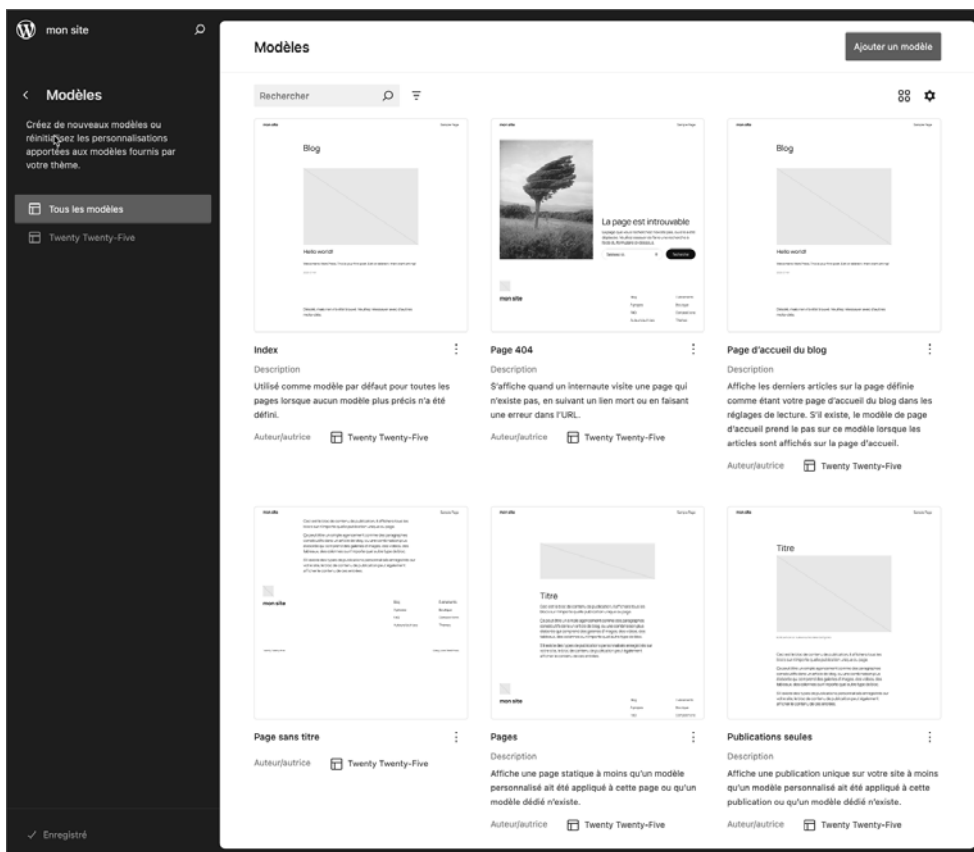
mon site

Modèles

Créez de nouveaux modèles ou réinitialisez les personnalisations apportées aux modèles fournis par votre thème.

Tous les modèles

Twenty Twenty-Five

Enregistré

Modèles

Ajouter un modèle

Rechercher

Blog

Hello world!

La page est introuvable

mon site

Blog

Hello world!

Index

Description

Utilisé comme modèle par défaut pour toutes les pages lorsque aucun modèle plus précis n'a été défini.

Auteur/autrice Twenty Twenty-Five

Page 404

Description

S'affiche quand un internaute visite une page qui n'existe pas, en suivant un lien mort ou en faisant une erreur dans l'URL.

Auteur/autrice Twenty Twenty-Five

Page d'accueil du blog

Description

Affiche les derniers articles sur la page définie comme étant votre page d'accueil du blog dans les réglages de lecture. S'il existe, le modèle de page d'accueil prend le pas sur ce modèle lorsque les articles sont affichés sur la page d'accueil.

Auteur/autrice Twenty Twenty-Five

mon site

Titre

mon site

Titre

Page sans titre

Auteur/autrice Twenty Twenty-Five

Pages

Description

Affiche une page statique à moins qu'un modèle personnalisé ait été appliqué à cette page ou qu'un modèle dédié n'existe.

Auteur/autrice Twenty Twenty-Five

Publications seules

Description

Affiche une publication unique sur votre site à moins qu'un modèle personnalisé ait été appliqué à cette publication ou qu'un modèle dédié n'existe.

Auteur/autrice Twenty Twenty-Five